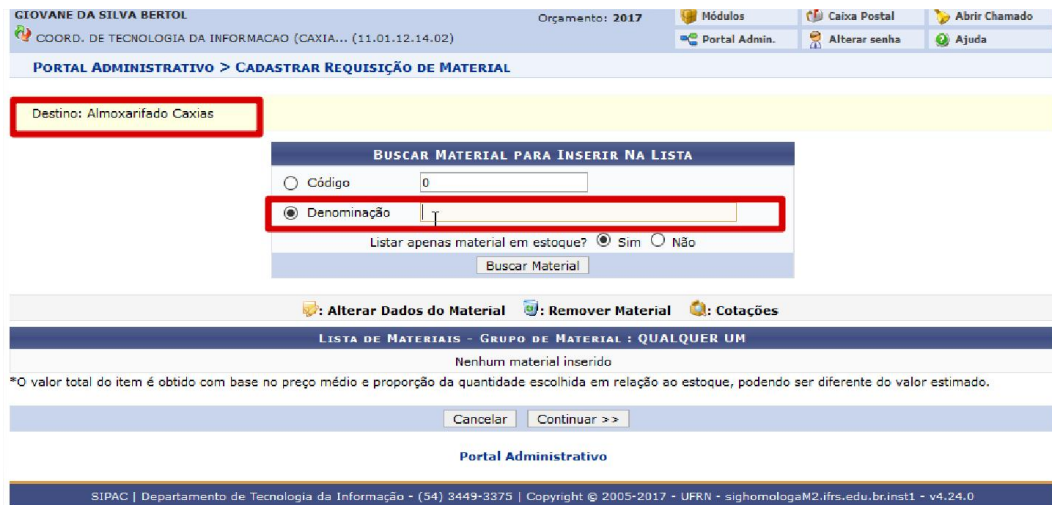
GIOVANE DA SILVA BERTOL
COORD. DE TECNOLOGIA DA INFORMACAO (CAXIA... (11.01.12.14.02)
Orçamento: 2017
Módulos
Caixa Postal
Abrir Chamado
Portal Admin.
Alterar senha
Ajuda

PORTAL ADMINISTRATIVO > CADASTRAR REQUISIÇÃO DE MATERIAL

Destino: Almoxarifado Caxias

BUSCAR MATERIAL PARA INSERIR NA LISTA

Código 0

Denominação

Listar apenas material em estoque? Sim Não

Buscar Material

: Alterar Dados do Material : Remover Material : Cotações

LISTA DE MATERIAIS - GRUPO DE MATERIAL : QUALQUER UM

Nenhum material inserido

*O valor total do item é obtido com base no preço médio e proporção da quantidade escolhida em relação ao estoque, podendo ser diferente do valor estimado.

Cancelar Continuar >>

Portal Administrativo

SIPAC | Departamento de Tecnologia da Informação - (54) 3449-3375 | Copyright © 2005-2017 - UFRN - sighomologaM2.ifrs.edu.br.inst1 - v4.24.0